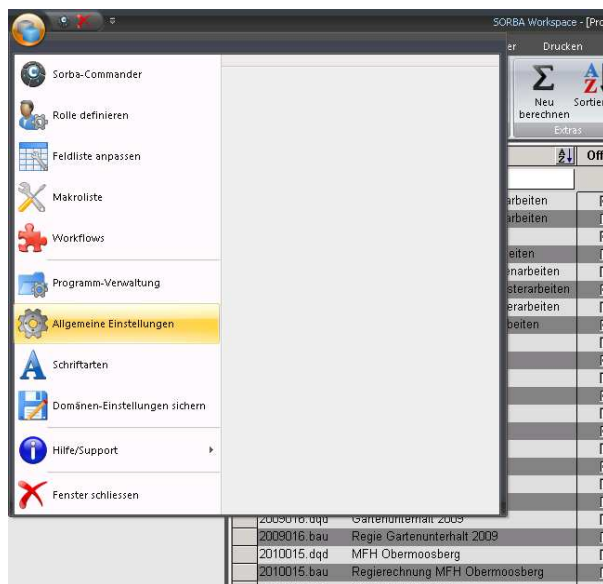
SORBA Workspace - [Pro

er Drucken

Neu berechnen
Sortie
Extras

Off

arbeiten
arbeiten
eiten
enarbeiten
sterarbeiten
erarbeiten
beiten

Sorba-Commander
Rolle definieren
Feldliste anpassen
Makroliste
Workflows
Programm-Verwaltung
Allgemeine Einstellungen
Schriftarten
Domänen-Einstellungen sichern
Hilfe/Support
Fenster schliessen

| | |
|---|---|
| 2009016.dqd | Gartenunterhalt 2009 |
| 2009016.bau | Regie Gartenunterhalt 2009 |
| 2010015.dqd | MFH Obermoosberg |
| 2010015.bau | Regierechnung MFH Obermoosberg |